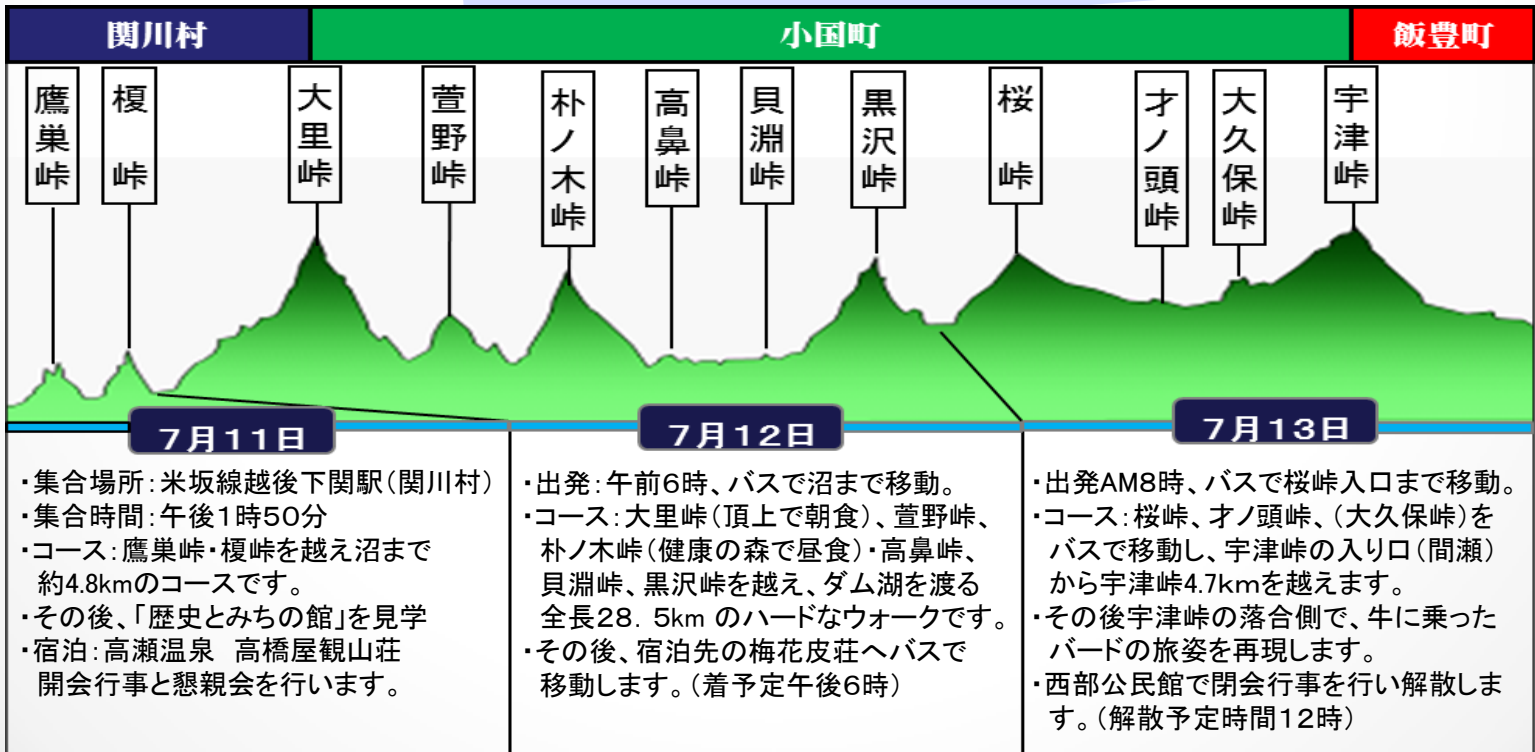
関川村

小国町

飯豊町

鷹巣峠

榎 峠

大里峠

萱野峠

朴ノ木峠

高鼻峠

貝淵峠

黒沢峠

桜 峠

才ノ頭峠

大久保峠

宇津峠

7月11日

7月12日

7月13日

・集合場所：米坂線越後下関駅（関川村）
・集合時間：午後1時50分
・コース：鷹巣峠・榎峠を越え沼まで約4.8kmのコースです。
・その後、「歴史とみちの館」を見学
・宿泊：高瀬温泉 高橋屋観山荘 開会行事と懇親会を行います。

・出発：午前6時、バスで沼まで移動。
・コース：大里峠（頂上で朝食）、萱野峠、朴ノ木峠（健康の森で昼食）・高鼻峠、貝淵峠、黒沢峠を越え、ダム湖を渡る全長28．5km のハードなウォークです。
・その後、宿泊先の梅花皮荘へバスで移動します。（着予定午後6時）

・出発AM8時、バスで桜峠入口まで移動。
・コース：桜峠、才ノ頭峠、（大久保峠）をバスで移動し、宇津峠の入り口（間瀬）から宇津峠4.7kmを越えます。
・その後宇津峠の落合側で、牛に乗ったバードの旅姿を再現します。
・西部公民館で閉会行事を行い解散します。（解散予定時間12時）